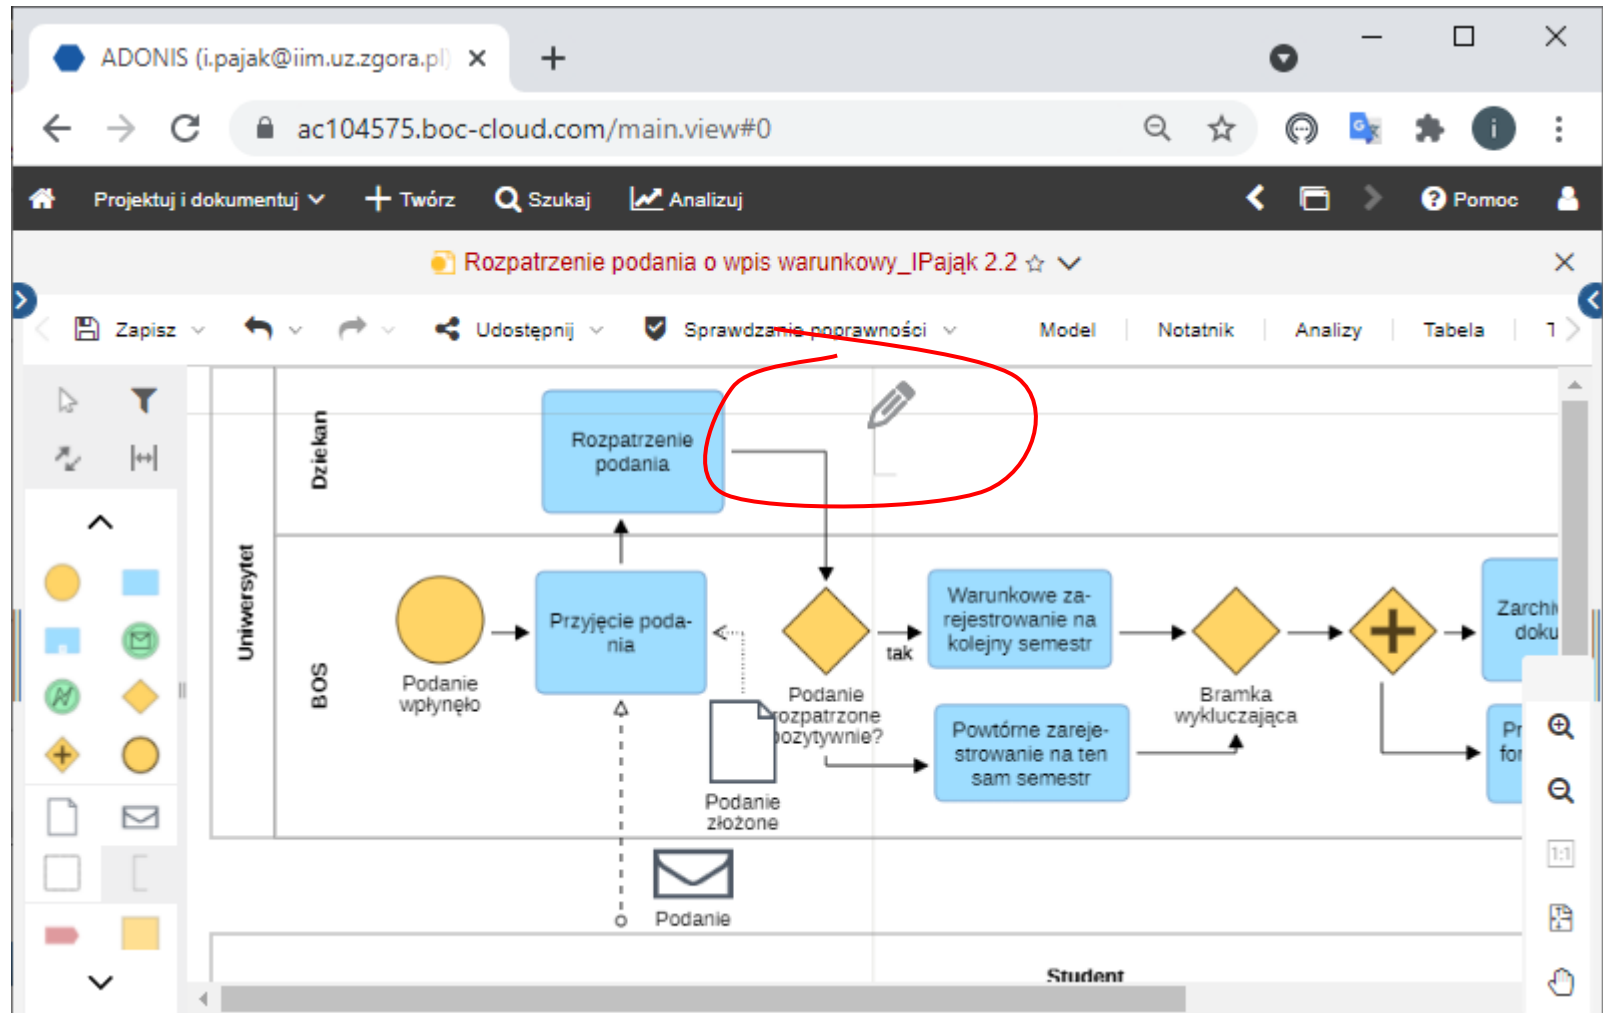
ADONIS (i.pajak@iim.uz.zgora.pl)

ac104575.boc-cloud.com/main.view#0

Projektuj i dokumentuj Twórz Szukaj Analizuj Pomoc

Rozpatrzenie podania o wpis warunkowy_IPająk 2.2

Zapisz Udostępnij Sprawdzanie poprawności Model Notatnik Analizy Tabela

Uniwersytet

Dziekan

BOS

Rozpatrzenie podania

Podanie wpłynęło

Przyjęcie podania

Podanie rozpatrzone pozytywnie?

tak

Warunkowe zarejestrowanie na kolejny semestr

Powtórne zarejestrowanie na ten sam semestr

Bramka wykluczająca

Zarchi doku

Pr for

Podanie złożone

Podanie

Student